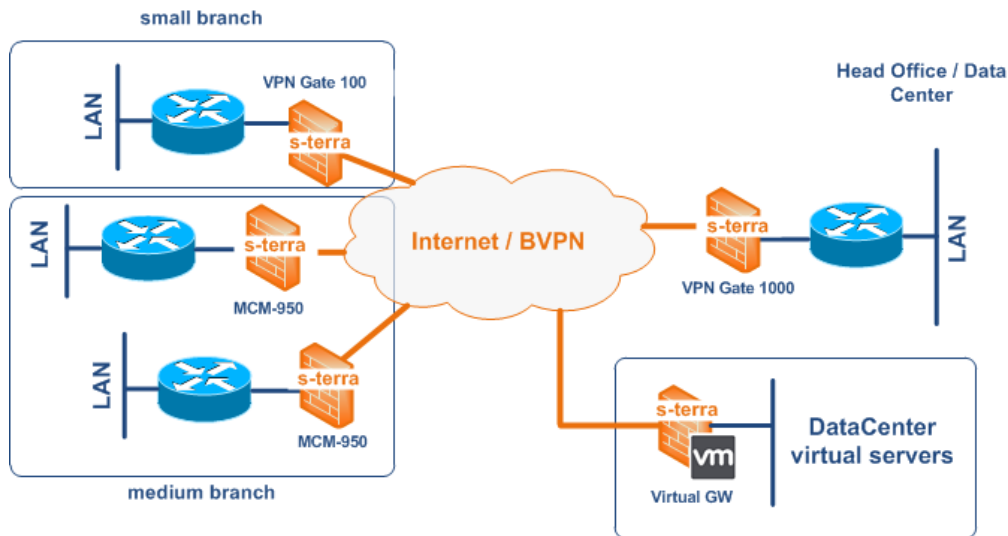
small branch

LAN

VPN Gate 100

s-terra

Head Office / Data Center

LAN

s-terra

MCM-950

Internet / BVPN

s-terra

VPN Gate 1000

LAN

LAN

s-terra

MCM-950

s-terra

vm

Virtual GW

DataCenter virtual servers

medium branch